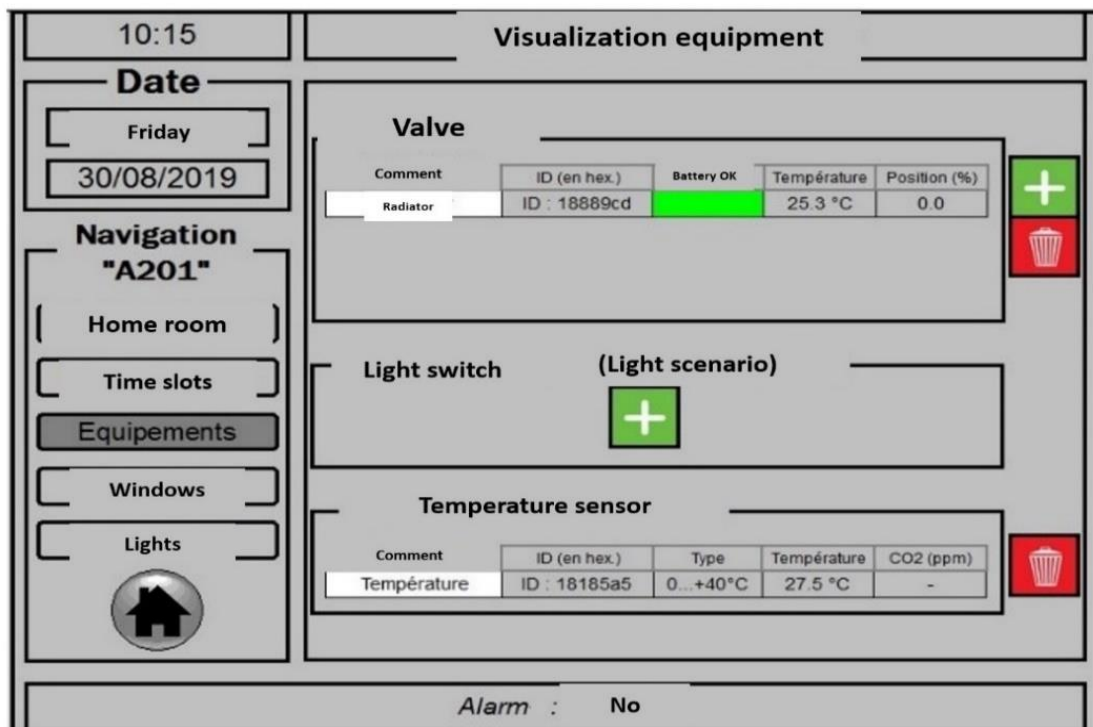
10:15

Visualization equipment

Date

Friday

30/08/2019

Navigation "A201"

Home room

Time slots

Equipements

Windows

Lights

Valve

| Comment | ID (en hex.) | Battery OK | Température | Position (%) |
|---|---|---|---|---|
| Radiator | ID : 18889cd | | 25.3 °C | 0.0 |

Light switch

(Light scenario)

Temperature sensor

| Comment | ID (en hex.) | Type | Température | CO2 (ppm) |
|---|---|---|---|---|
| Température | ID : 18185a5 | 0...+40°C | 27.5 °C | - |

Alarm : No